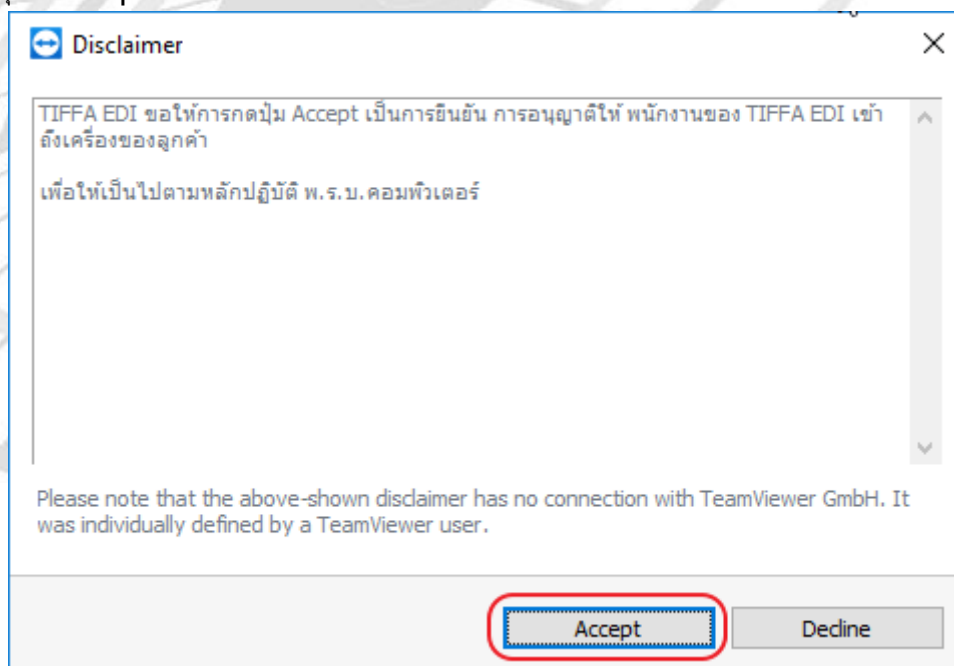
Disclaimer

TIFFA EDI ขอให้การกดปุ่ม Accept เป็นการยืนยัน การอนุญาตให้ พนักงานของ TIFFA EDI เข้าถึงเครื่องของลูกค้า

เพื่อให้เป็นไปตามหลักปฏิบัติ พ.ร.บ.คอมพิวเตอร์

Please note that the above-shown disclaimer has no connection with TeamViewer GmbH. It was individually defined by a TeamViewer user.

Accept

Decline